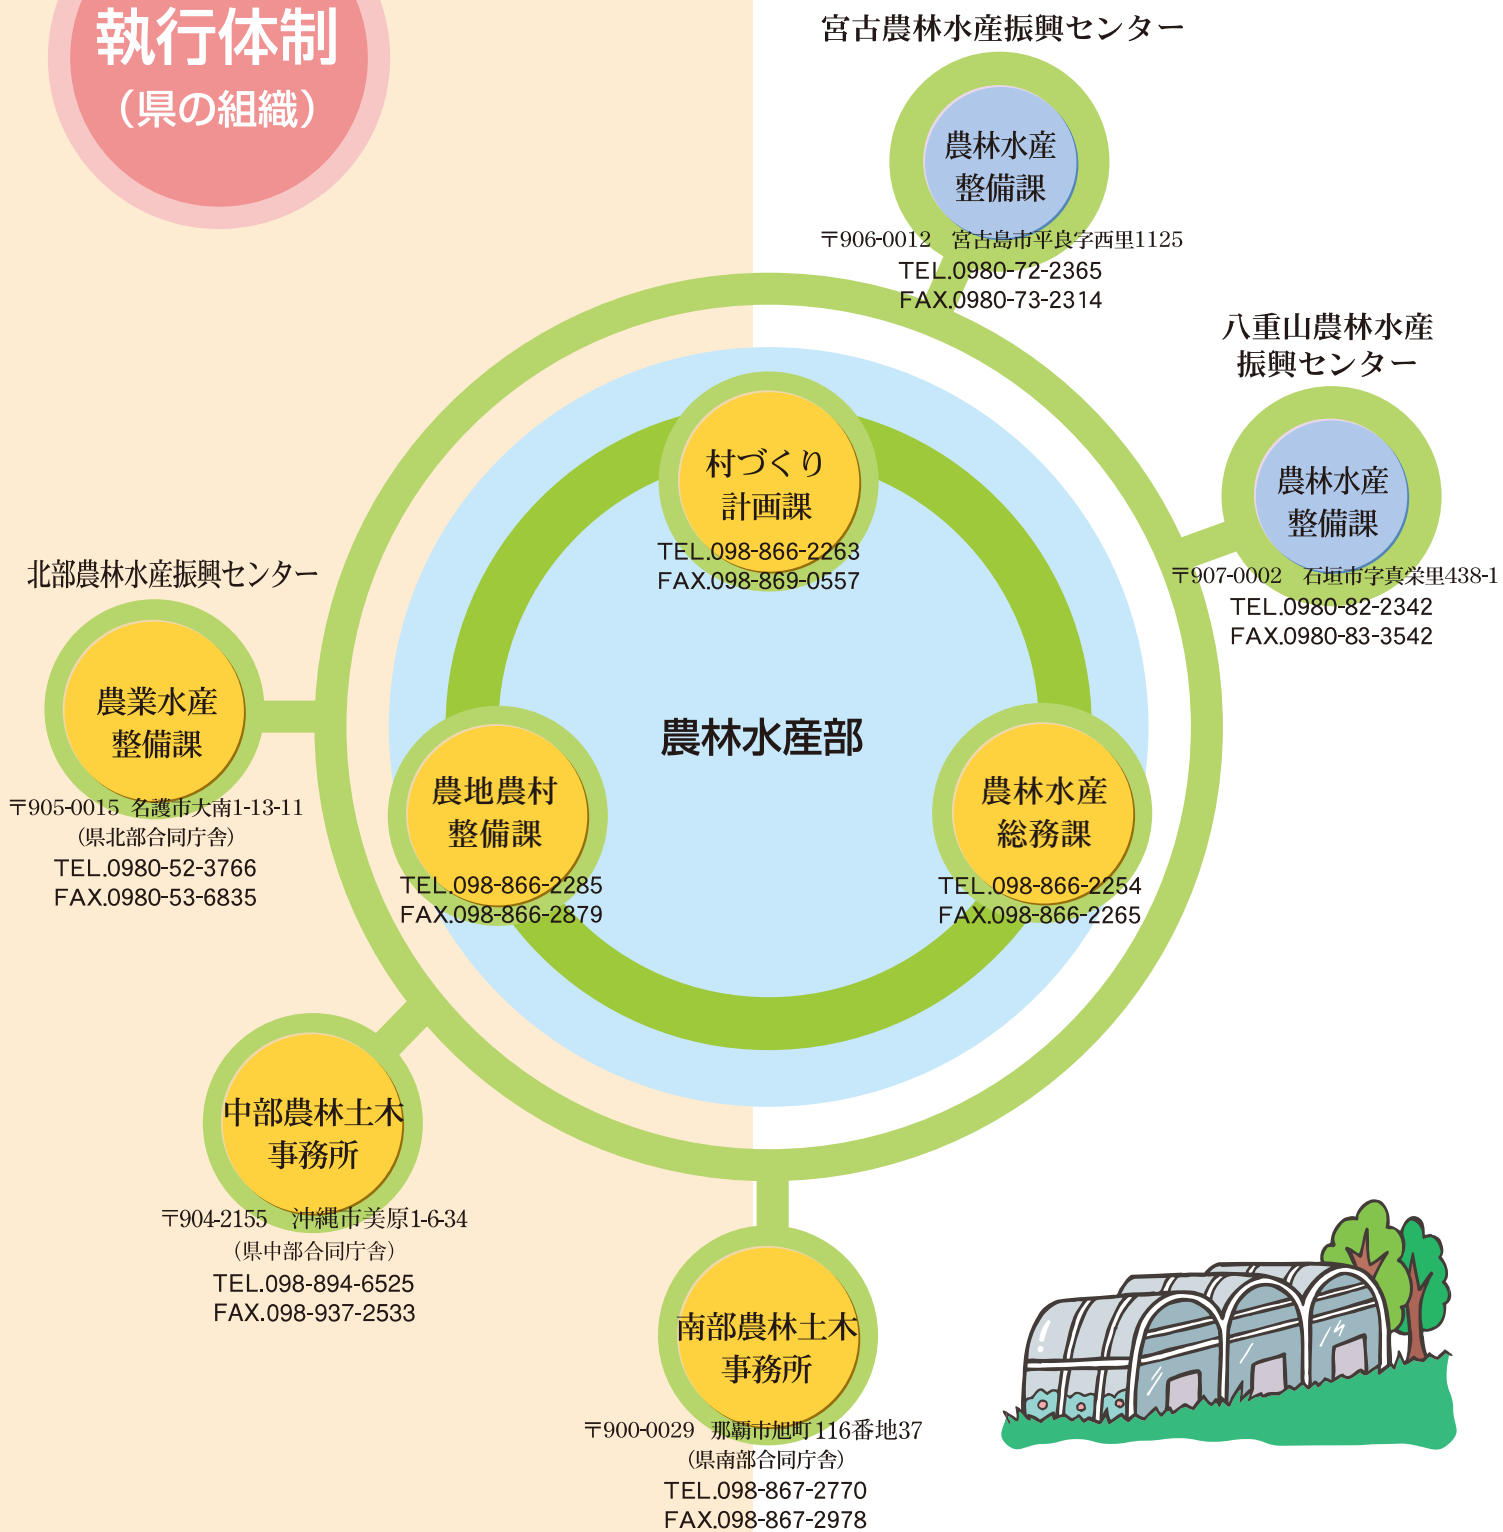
執行体制
（県の組織）

宮古農林水産振興センター

農林水産
整備課

〒906-0012　宮古島市平良字西里1125
TEL.0980-72-2365
FAX.0980-73-2314

八重山農林水産
振興センター

農林水産
整備課

〒907-0002　石垣市字真栄里438-1
TEL.0980-82-2342
FAX.0980-83-3542

村づくり
計画課
TEL.098-866-2263
FAX.098-869-0557

北部農林水産振興センター

農業水産
整備課

〒905-0015　名護市大南1-13-11
（県北部合同庁舎）
TEL.0980-52-3766
FAX.0980-53-6835

農林水産部

農地農村
整備課
TEL.098-866-2285
FAX.098-866-2879

農林水産
総務課
TEL.098-866-2254
FAX.098-866-2265

中部農林土木
事務所

〒904-2155　沖縄市美原1-6-34
（県中部合同庁舎）
TEL.098-894-6525
FAX.098-937-2533

南部農林土木
事務所

〒900-0029　那覇市旭町116番地37
（県南部合同庁舎）
TEL.098-867-2770
FAX.098-867-2978